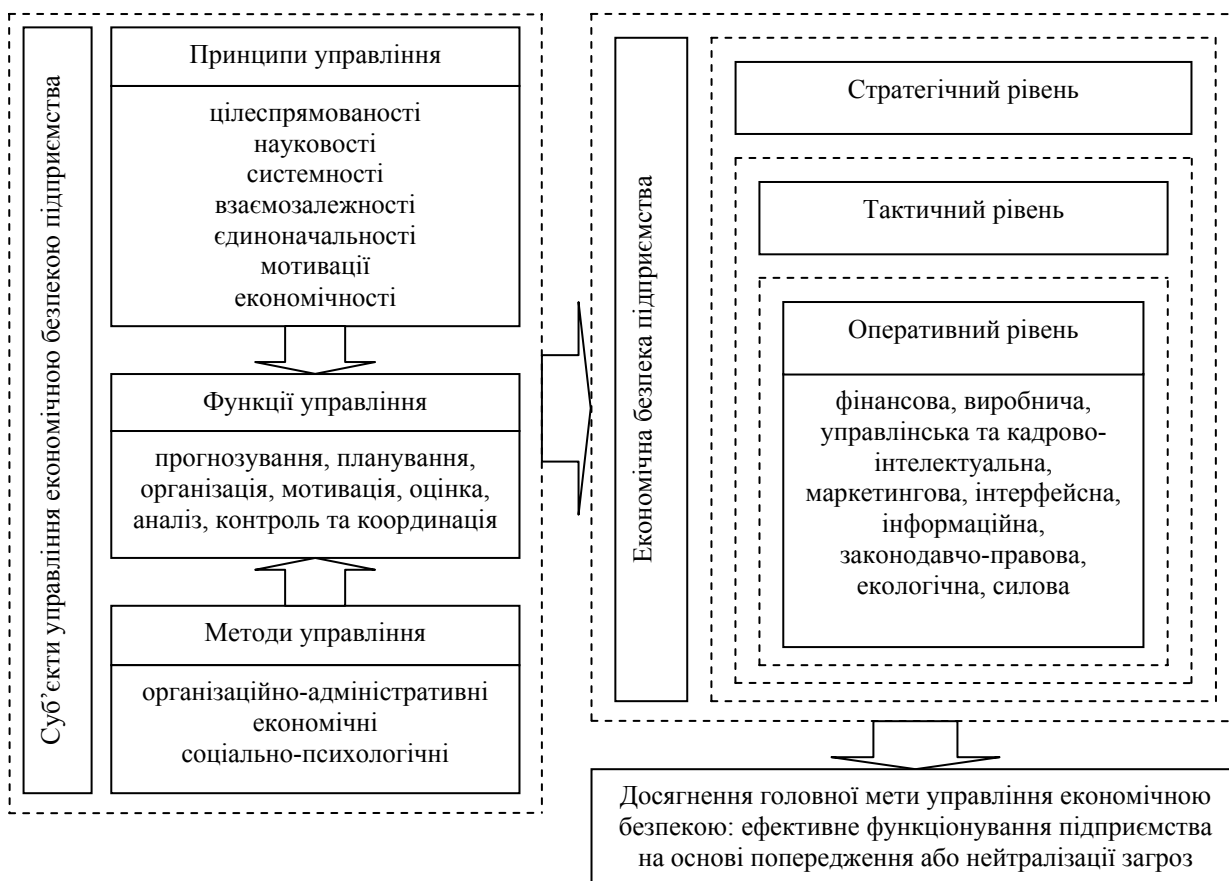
Суб'єкти управління економічною безпекою підприємства

Принципи управління

цілеспрямованості
науковості
системності
взаємозалежності
єдиноначальності
мотивації
економічності

Функції управління

прогнозування, планування, організація, мотивація, оцінка, аналіз, контроль та координація

Методи управління

організаційно-адміністративні
економічні
соціально-психологічні

Економічна безпека підприємства

Стратегічний рівень

Тактичний рівень

Оперативний рівень

фінансова, виробнича, управлінська та кадрово-інтелектуальна, маркетингова, інтерфейсна, інформаційна, законодавчо-правова, екологічна, силова

Досягнення головної мети управління економічною безпекою: ефективне функціонування підприємства на основі попередження або нейтралізації загроз